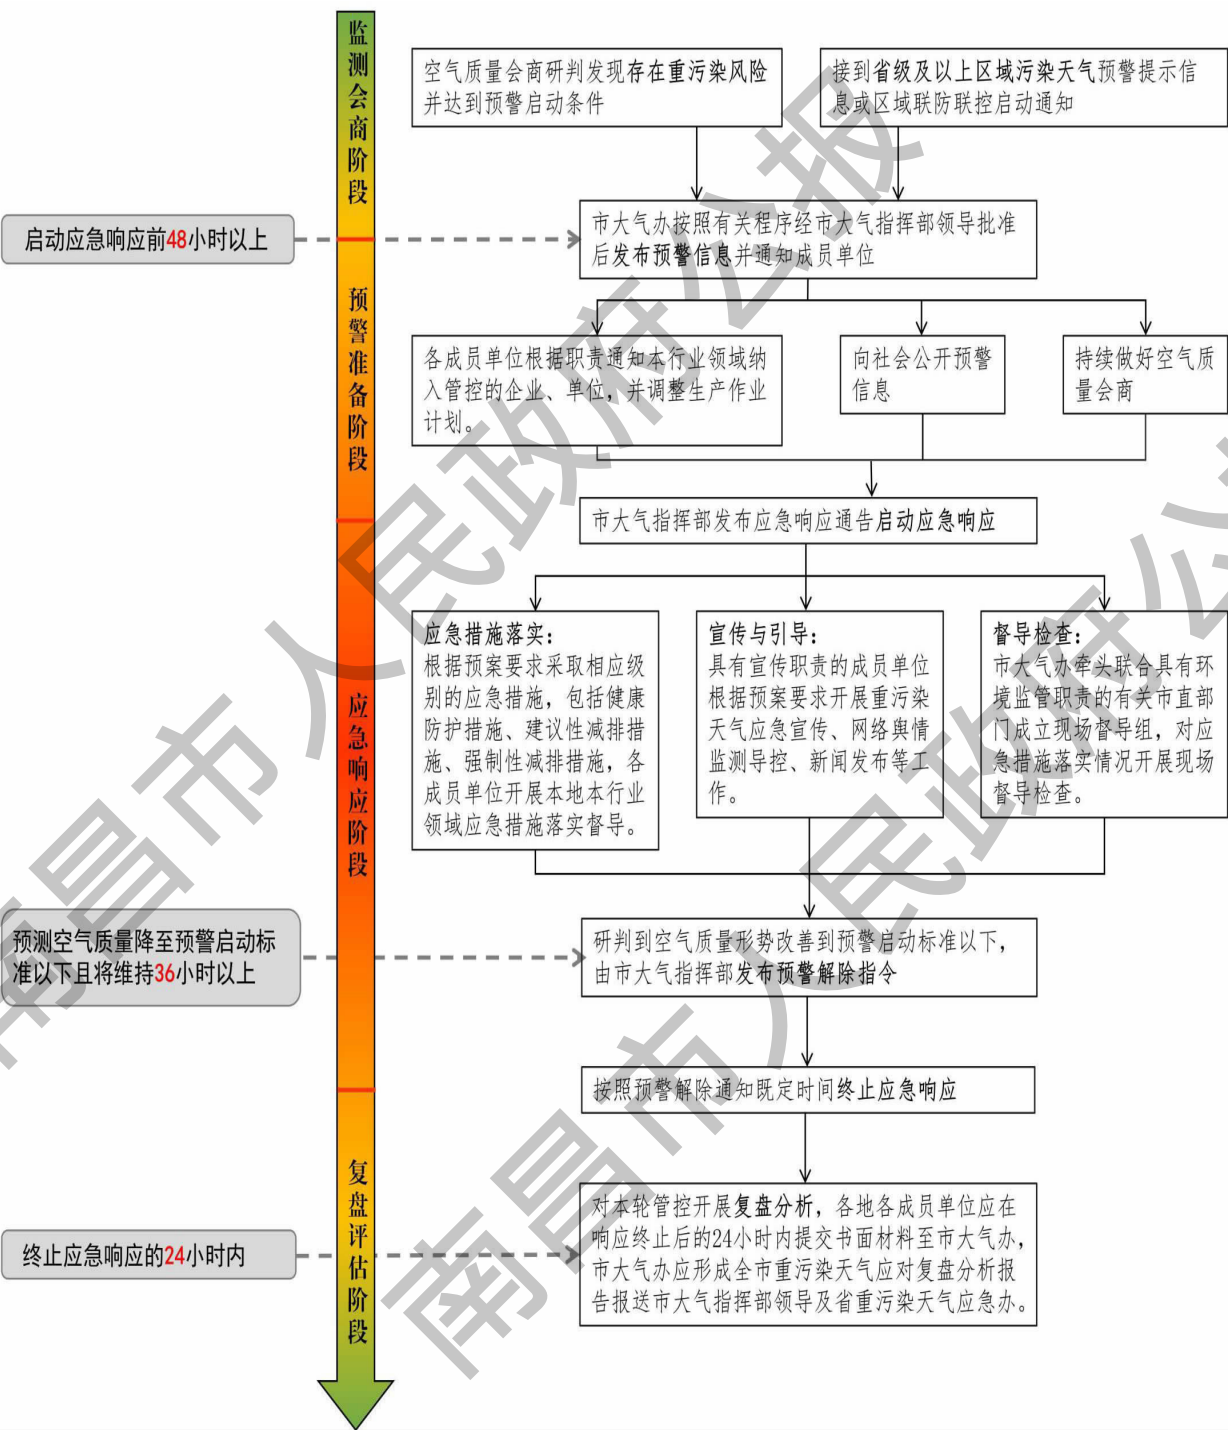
监测会商阶段

启动应急响应前48小时以上

预警准备阶段

应急响应阶段

预测空气质量降至预警启动标准以下且将维持36小时以上

复盘评估阶段

终止应急响应的24小时内

空气质量会商研判发现存在重污染风险并达到预警启动条件

接到省级及以上区域污染天气预警提示信息或区域联防联控启动通知

市大气办按照有关程序经市大气指挥部领导批准后发布预警信息并通知成员单位

各成员单位根据职责通知本行业领域纳入管控的企业、单位，并调整生产作业计划。

向社会公开预警信息

持续做好空气质量会商

市大气指挥部发布应急响应通告启动应急响应

应急措施落实：
根据预案要求采取相应级别的应急措施，包括健康防护措施、建议性减排措施、强制性减排措施，各成员单位开展本地本行业领域应急措施落实督导。

宣传与引导：
具有宣传职责的成员单位根据预案要求开展重污染天气应急宣传、网络舆情监测导控、新闻发布等工作。

督导检查：
市大气办牵头联合具有环境监管职责的有关市直部门成立现场督导组，对应急措施落实情况开展现场督导检查。

研判到空气质量形势改善到预警启动标准以下，由市大气指挥部发布预警解除指令

按照预警解除通知既定时间终止应急响应

对本轮管控开展复盘分析，各地各成员单位应在响应终止后的24小时内提交书面材料至市大气办，市大气办应形成全市重污染天气应对复盘分析报告报送市大气指挥部领导及省重污染天气应急办。

南昌市人民政府公报